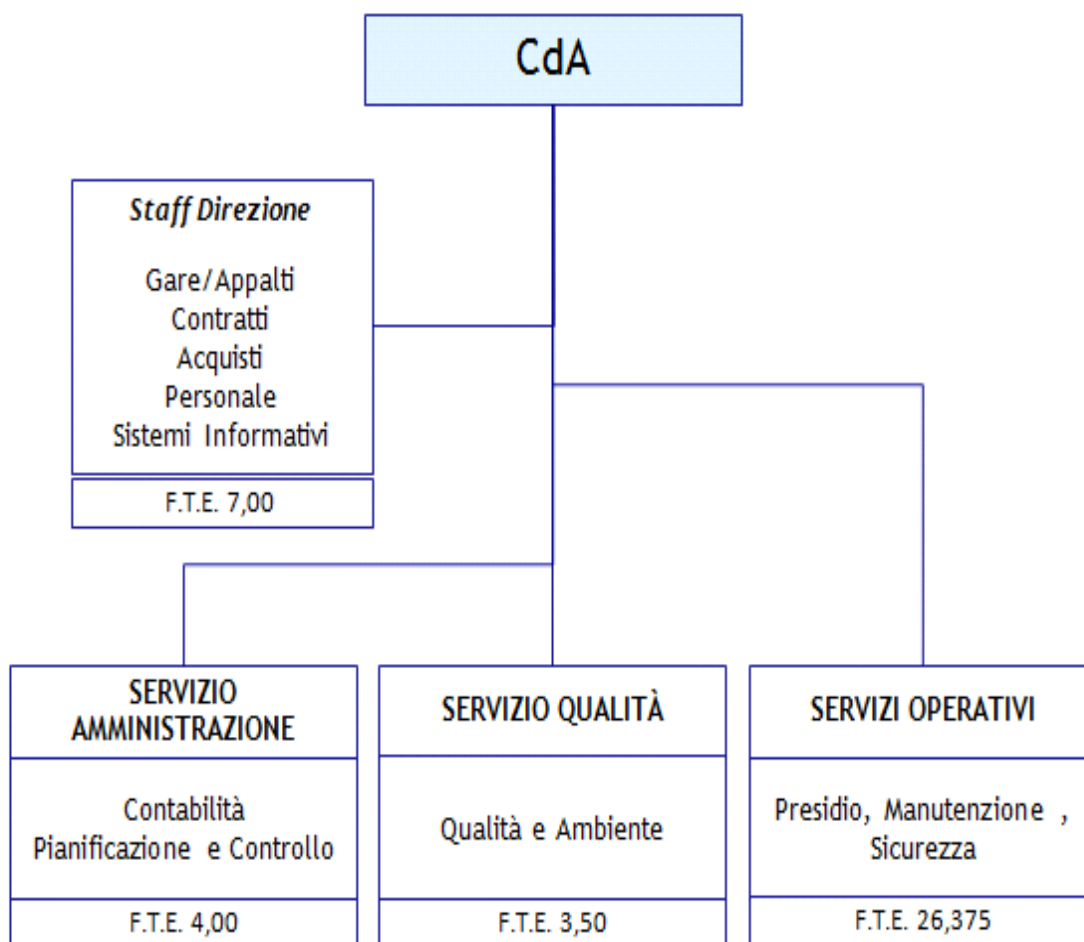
CdA

Staff Direzione

Gare/Appalti
Contratti
Acquisti
Personale
Sistemi Informativi

F.T.E. 7,00

SERVIZIO AMMINISTRAZIONE

Contabilità
Pianificazione e Controllo

F.T.E. 4,00

SERVIZIO QUALITÀ

Qualità e Ambiente

F.T.E. 3,50

SERVIZI OPERATIVI

Presidio, Manutenzione , Sicurezza

F.T.E. 26,375